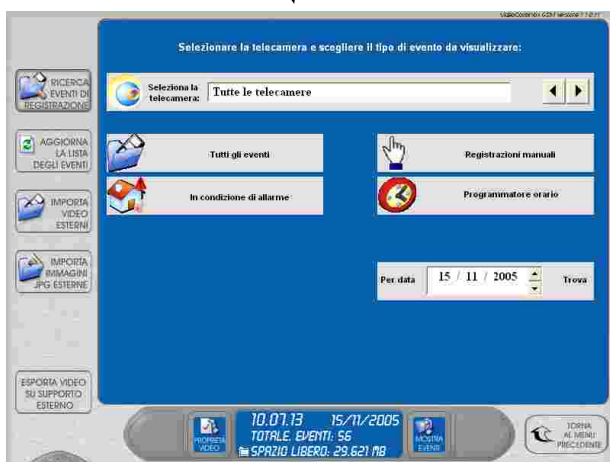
VideoControl 6.0 versione 1.1.0.11

Selezionare la telecamera e scegliere il tipo di evento da visualizzare:

RICERCA EVENTI DI REGISTRAZIONE

Seleziona la telecamera: Tutte le telecamere

AGGIORNA LA LISTA DEGLI EVENTI

Tutti gli eventi

Registrazioni manuali

IMPORTA VIDEO ESTERNI

In condizione di allarme

Programmatore orario

IMPORTA IMMAGINI JPG ESTERNE

Per data 15 / 11 / 2005 Trova

ESPORTA VIDEO SU SUPPORTO ESTERNO

PROPRIETÀ VIDEO

10.07.13 15/11/2005
TOTALE. EVENTI: 56
SPAZIO LIBERO: 29.621 MB

MOSTRA EVENTI

TORNA AL MENU PRECEDENTE